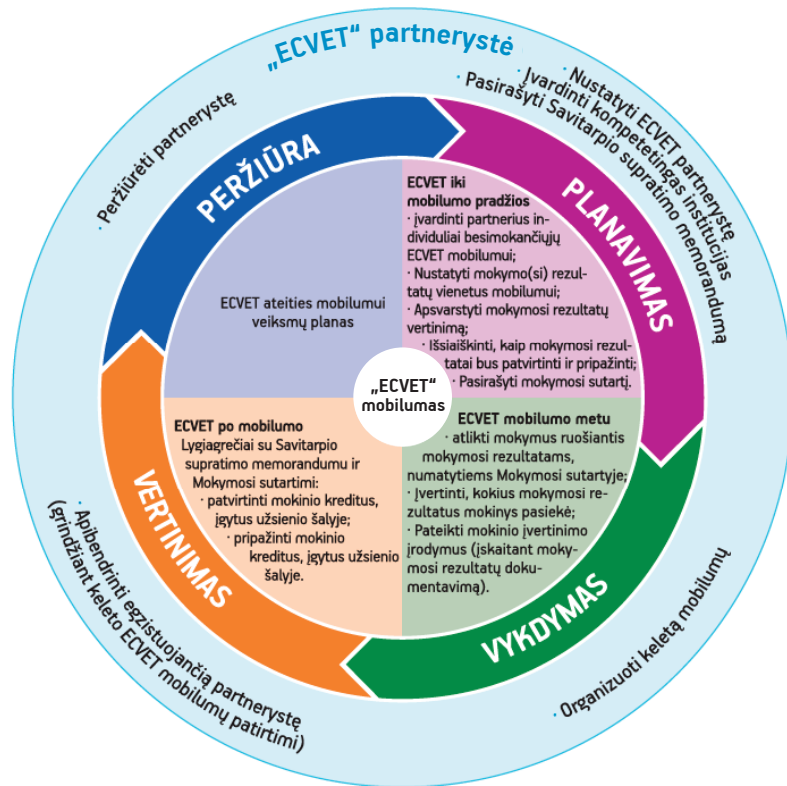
„ECVET“ partnerystė

· Nustatyti ECVET partnerystę
· Įvardinti kompetetingas institucijas
· Pasirašyti Savitarpio supratimo memorandumą

· Peržiūrėti partnerystę

PERŽIŪRA

PLANAVIMAS

VYKDYMAS

VERTINIMAS

ECVET ateities mobilumui veiksmų planas

ECVET iki mobilumo pradžios
· įvardinti partnerius individuliai besimokančiųjų ECVET mobilumui;
· Nustatyti mokymo(si) rezultatų vienetus mobilumui;
· Apsvarstyti mokymosi rezultatų vertinimą;
· Išsiaiškinti, kaip mokymosi rezultatai bus patvirtinti ir pripažinti;
· Pasirašyti mokymosi sutartį.

„ECVET“ mobilumas

ECVET po mobilumo
Lygiagrečiai su Savitarpio supratimo memorandumu ir Mokymosi sutartimi:
· patvirtinti mokinio kreditus, įgytus užsienio šalyje;
· pripažinti mokinio kreditus, įgytus užsienio šalyje.

ECVET mobilumo metu
· atlikti mokymus ruošiantis mokymosi rezultatams, numatytiems Mokymosi sutartyje;
· Įvertinti, kokius mokymosi rezultatus mokinys pasiekė;
· Pateikti mokinio įvertinimo įrodymus (įskaitant mokymosi rezultatų dokumentavimą).

· Apibendrinti egzistuojančią partnerystę (grindžiant keleto ECVET mobilumų patirtimi)

· Organizuoti keletą mobilumų